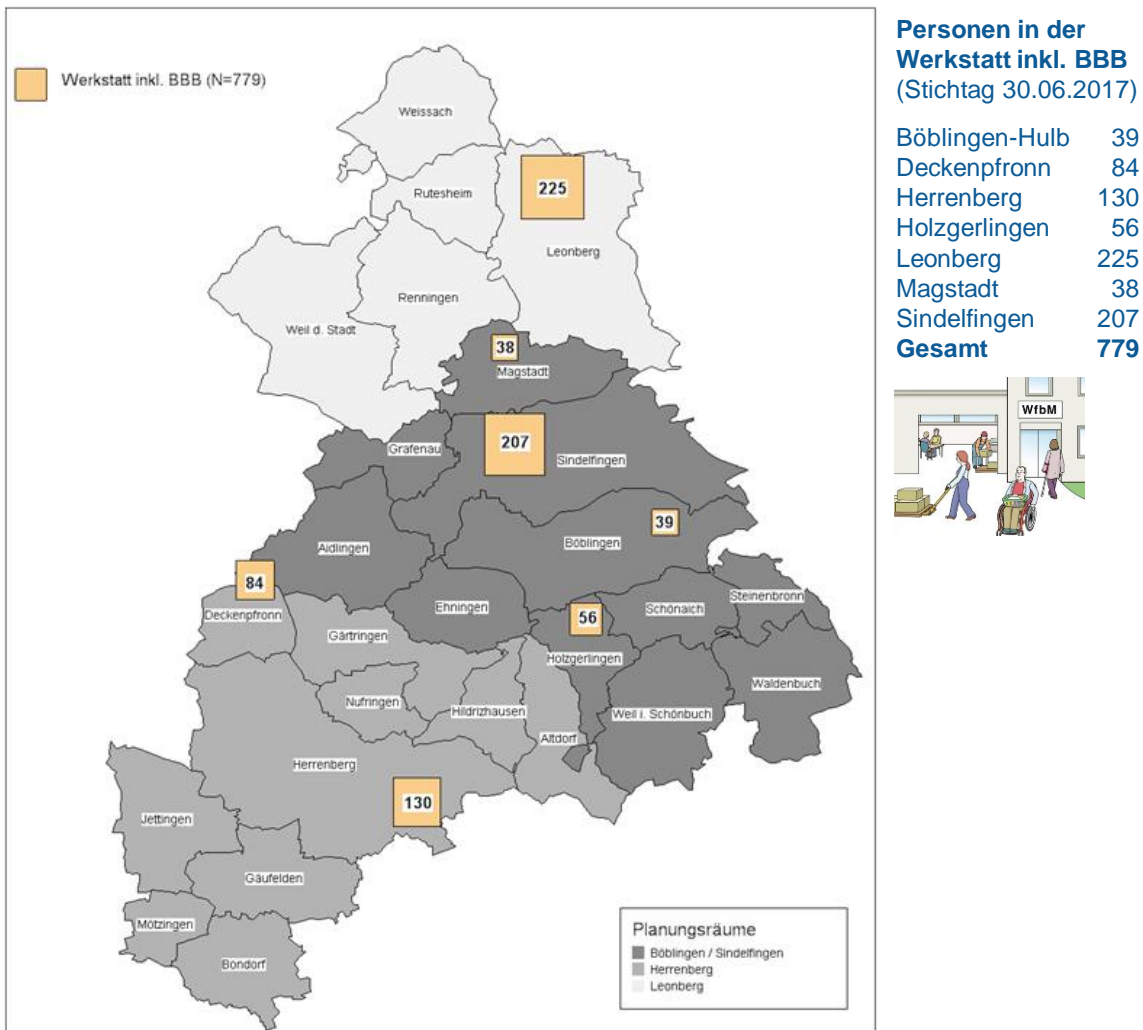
Werkstatt inkl. BBB (N=779)

Weissach
Rutesheim
225
Leonberg
Renningen
Weil d. Stadt
38
Magstadt
Grafenau
207
Sindelfingen
39
Aidlingen
Böblingen
84
Deckenpfronn
Ehningen
56
Schönaich
Steinenbronn
Gärtringen
Holzgerlingen
Waldenbuch
Nufringen
Hildrizhausen
Altdorf
Weil i. Schönbuch
Herrenberg
130
Jettingen
Gäufelden
Mötzingen
Bondorf

Planungsräume
Böblingen / Sindelfingen
Herrenberg
Leonberg

Personen in der Werkstatt inkl. BBB (Stichtag 30.06.2017)

| | |
|---|---|
| Böblingen-Hulb | 39 |
| Deckenpfronn | 84 |
| Herrenberg | 130 |
| Holzgerlingen | 56 |
| Leonberg | 225 |
| Magstadt | 38 |
| Sindelfingen | 207 |
| **Gesamt** | **779** |

WfbM